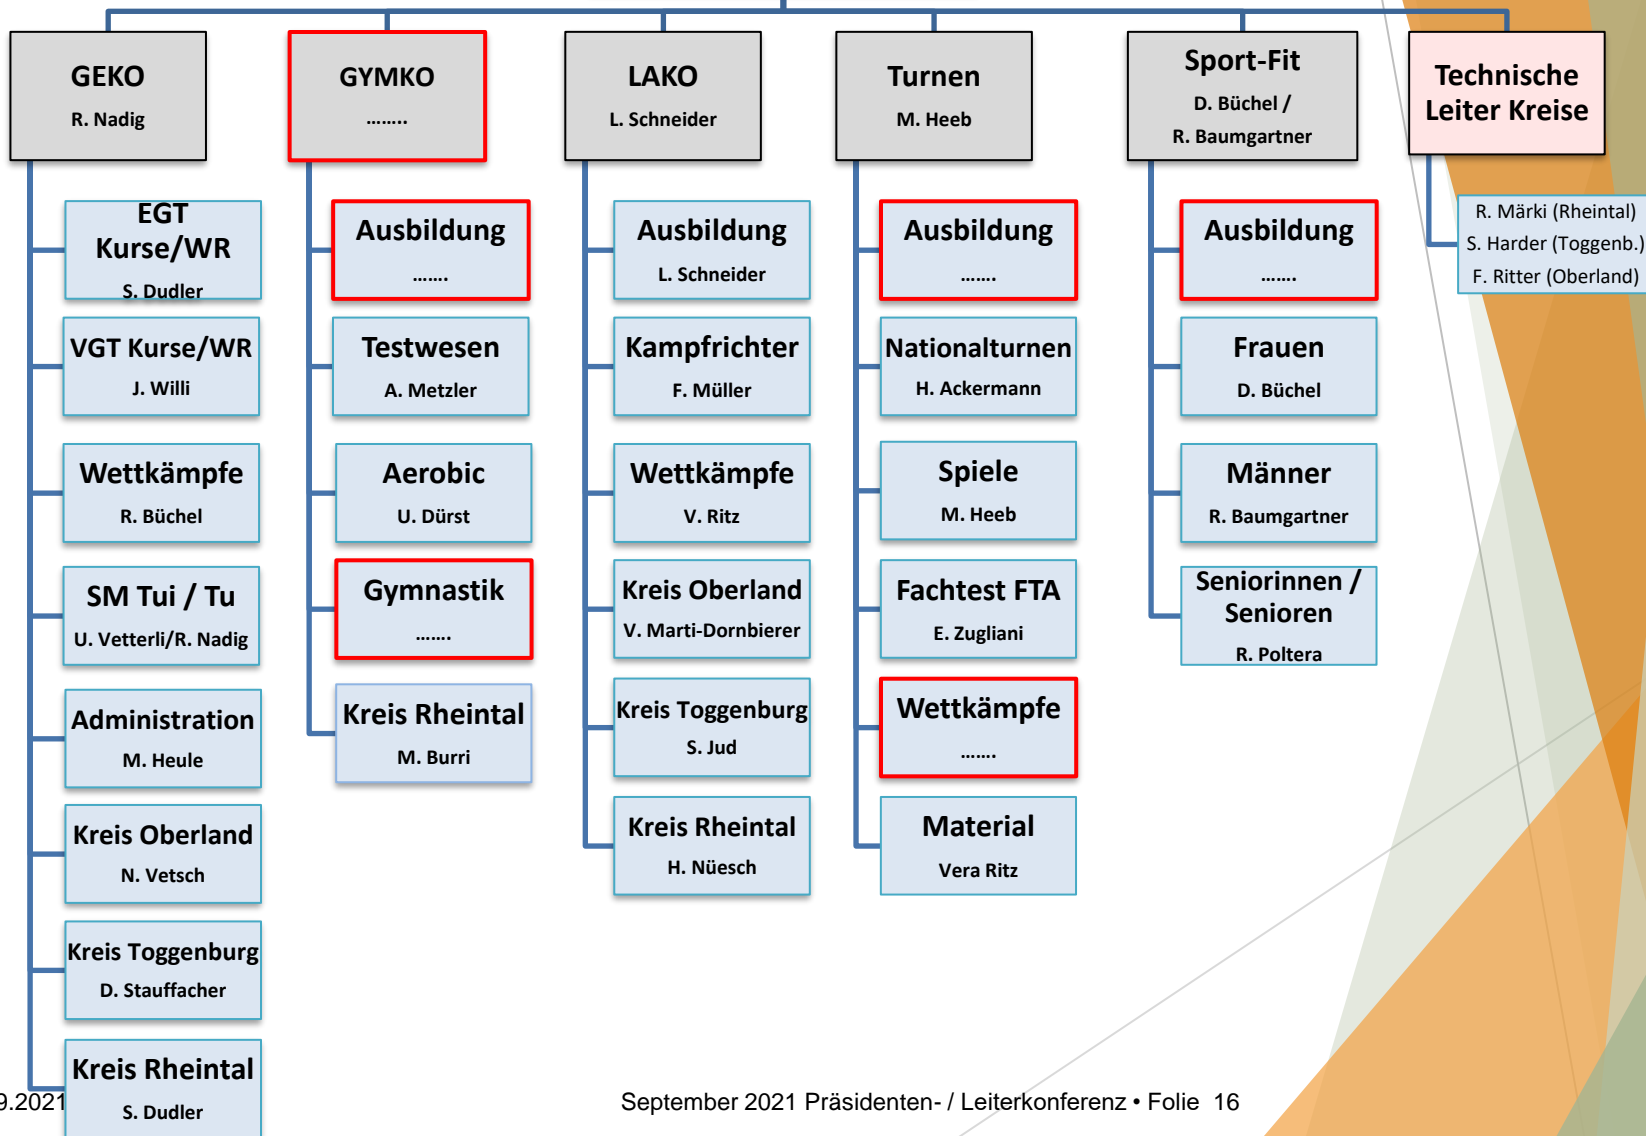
GEKO
R. Nadig

EGT Kurse/WR
S. Dudler

VGT Kurse/WR
J. Willi

Wettkämpfe
R. Büchel

SM Tui / Tu
U. Vetterli/R. Nadig

Administration
M. Heule

Kreis Oberland
N. Vetsch

Kreis Toggenburg
D. Stauffacher

Kreis Rheintal
S. Dudler

GYMKO
........

Ausbildung
.......

Testwesen
A. Metzler

Aerobic
U. Dürst

Gymnastik
.......

Kreis Rheintal
M. Burri

LAKO
L. Schneider

Ausbildung
L. Schneider

Kampfrichter
F. Müller

Wettkämpfe
V. Ritz

Kreis Oberland
V. Marti-Dornbierer

Kreis Toggenburg
S. Jud

Kreis Rheintal
H. Nüesch

Turnen
M. Heeb

Ausbildung
.......

Nationalturnen
H. Ackermann

Spiele
M. Heeb

Fachtest FTA
E. Zugliani

Wettkämpfe
.......

Material
Vera Ritz

Sport-Fit
D. Büchel /
R. Baumgartner

Ausbildung
.......

Frauen
D. Büchel

Männer
R. Baumgartner

Seniorinnen / Senioren
R. Poltera

Technische Leiter Kreise

R. Märki (Rheintal)
S. Harder (Toggenb.)
F. Ritter (Oberland)

9.2021

September 2021 Präsidenten- / Leiterkonferenz • Folie 16